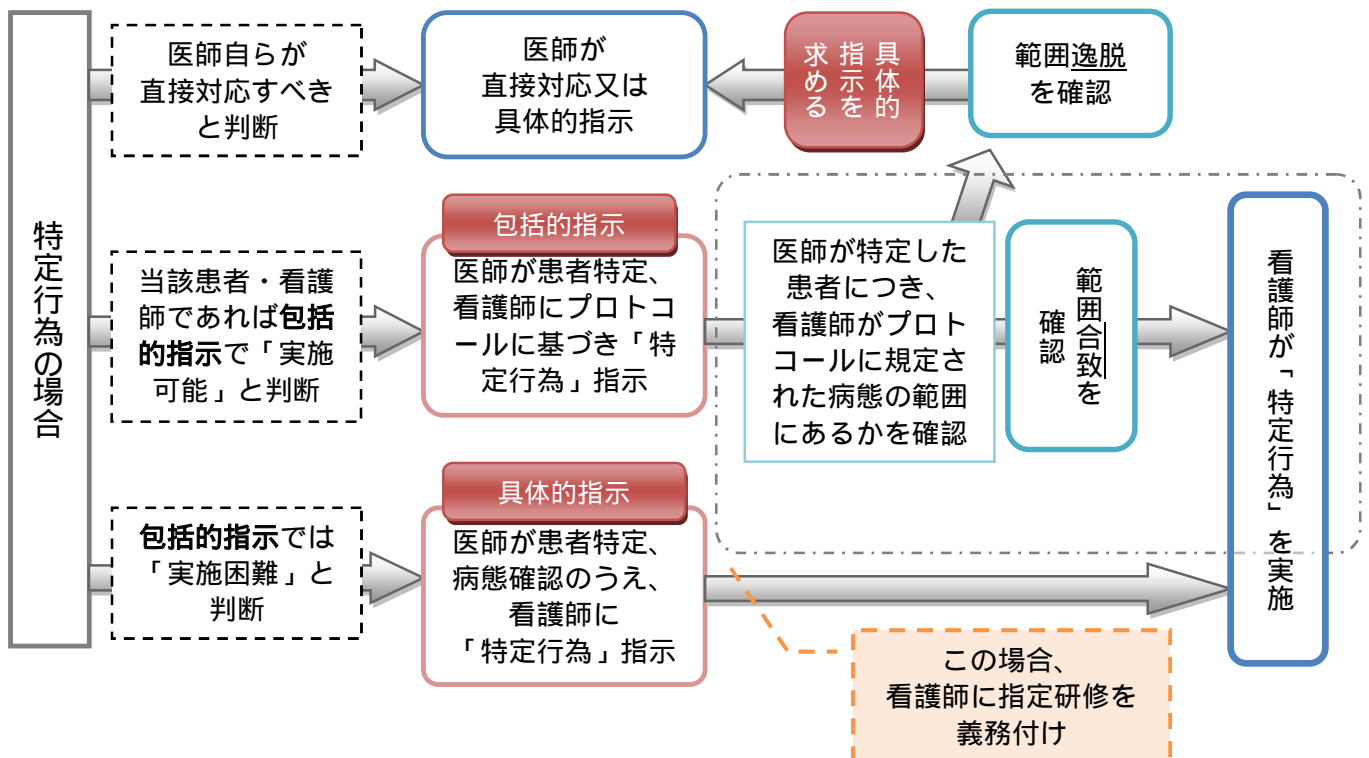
特定行為の場合

医師自らが直接対応すべきと判断

医師が直接対応又は具体的指示

具体的指示を求める

範囲逸脱を確認

当該患者・看護師であれば**包括的指示**で「実施可能」と判断

包括的指示

医師が患者特定、看護師にプロトコールに基づき「特定行為」指示

医師が特定した患者につき、看護師がプロトコールに規定された病態の範囲にあるかを確認

範囲合致を確認

看護師が「特定行為」を実施

**包括的指示**では「実施困難」と判断

具体的指示

医師が患者特定、病態確認のうえ、看護師に「特定行為」指示

この場合、看護師に指定研修を義務付け